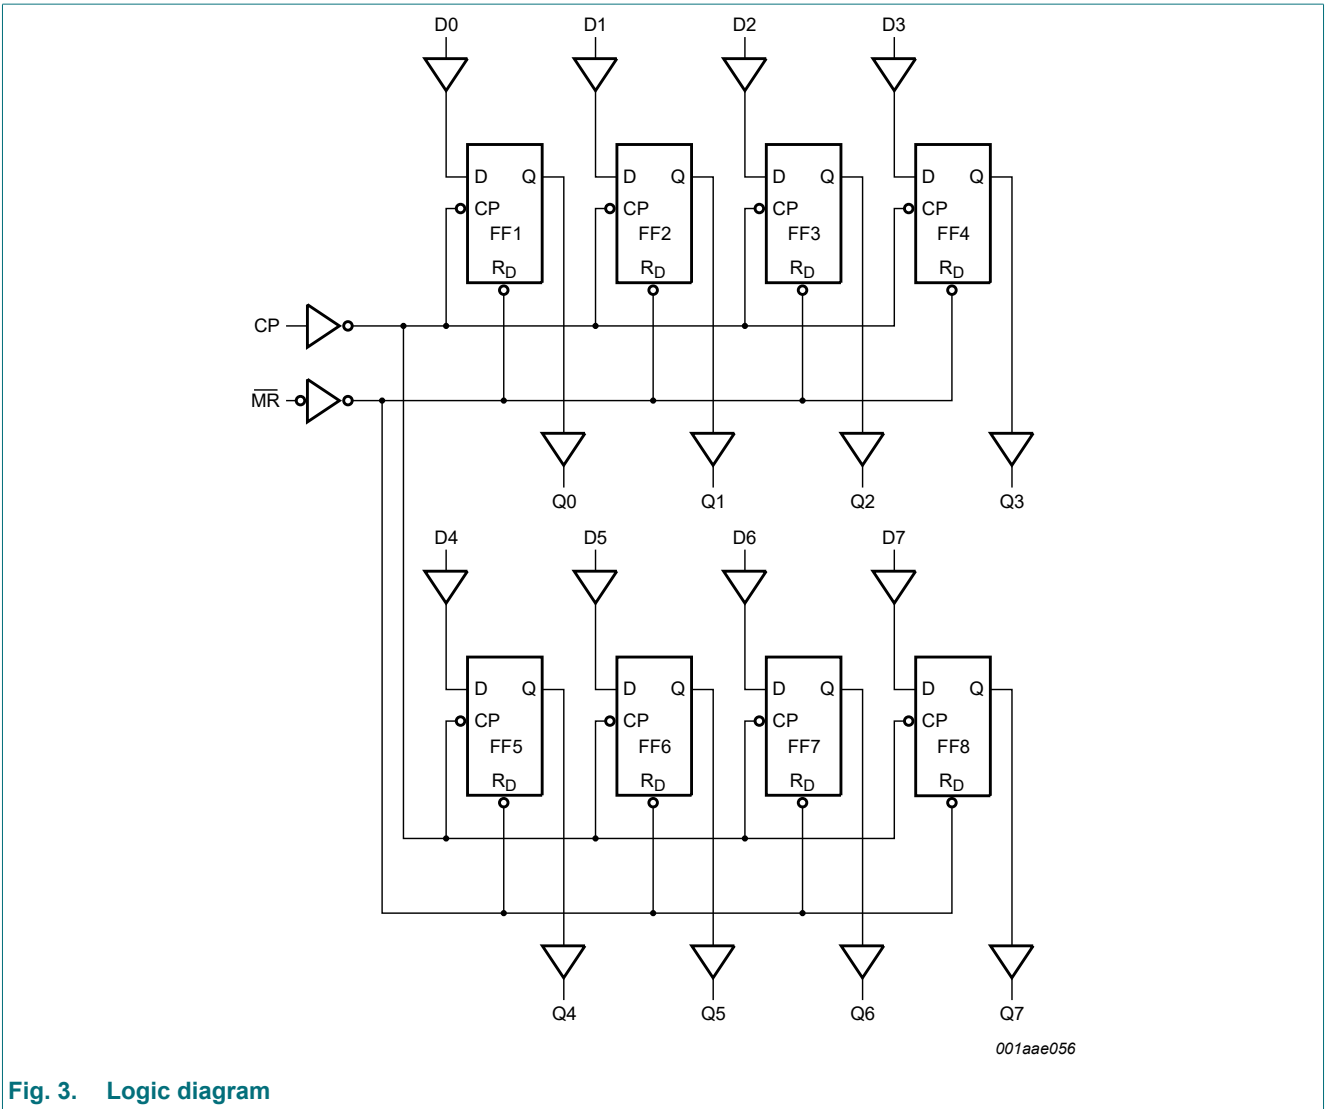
D0 D1 D2 D3

D Q
CP
FF1
$R_D$

D Q
CP
FF2
$R_D$

D Q
CP
FF3
$R_D$

D Q
CP
FF4
$R_D$

CP

$\overline{MR}$

Q0 Q1 Q2 Q3

D4 D5 D6 D7

D Q
CP
FF5
$R_D$

D Q
CP
FF6
$R_D$

D Q
CP
FF7
$R_D$

D Q
CP
FF8
$R_D$

Q4 Q5 Q6 Q7

001aae056

Fig. 3. Logic diagram